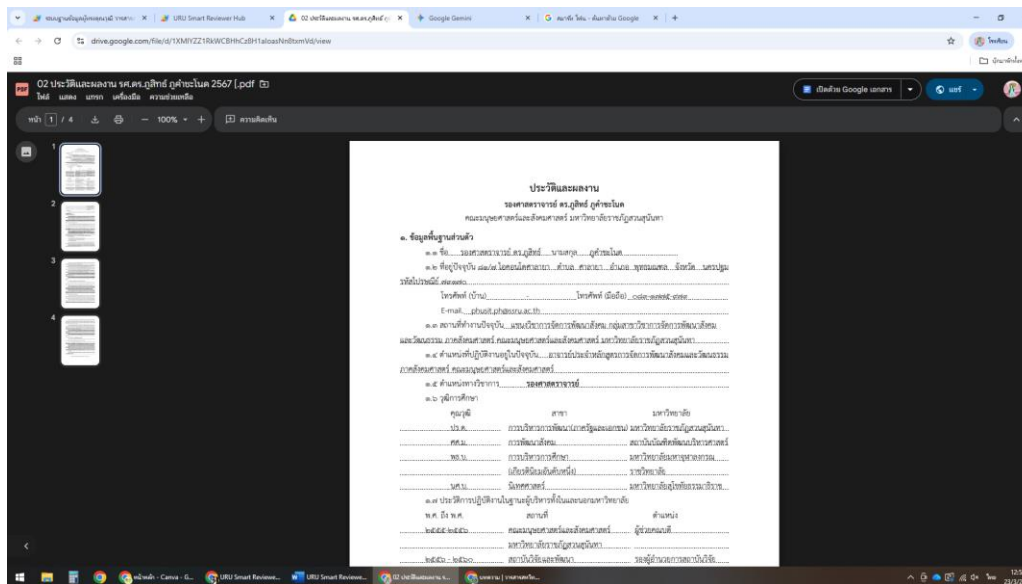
URU Smart Reviewer Hub | 02 ประวัติและผลงาน รศ.ดร.ภูสิทธ์ ภู | Google Gemini | ค้นหาใน Google

drive.google.com/file/d/1XMIYZZ1RkWCBHhCzBH1aloasNn8txmVd/view

02 ประวัติและผลงาน รศ.ดร.ภูสิทธ์ ภูคำชะโนด 2567 [.pdf

ไฟล์ แสดง แทรก เครื่องมือ ความช่วยเหลือ

เปิดด้วย Google เอกสาร

แชร์

หน้า 1 / 4 — 100% + ความคิดเห็น

ประวัติและผลงาน

รองศาสตราจารย์ ดร.ภูสิทธ์ ภูคำชะโนด

คณะมนุษยศาสตร์และสังคมศาสตร์ มหาวิทยาลัยราชภัฏสวนสุนันทา

๑. ข้อมูลพื้นฐานส่วนตัว

๑.๑ ชื่อ รองศาสตราจารย์ ดร.ภูสิทธ์ นามสกุล ภูคำชะโนด

๑.๒ ที่อยู่ปัจจุบัน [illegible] ตำบล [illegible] อำเภอ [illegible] จังหวัด นครปฐม รหัสไปรษณีย์ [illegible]

โทรศัพท์ (บ้าน) - โทรศัพท์ (มือถือ) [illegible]

E-mail phusit.ph@ssru.ac.th

๑.๓ สถานที่ทำงานปัจจุบัน แขนงวิชาการจัดการพัฒนาสังคม กลุ่มสาขาวิชาการจัดการพัฒนาสังคมและวัฒนธรรม ภาคสังคมศาสตร์ คณะมนุษยศาสตร์และสังคมศาสตร์ มหาวิทยาลัยราชภัฏสวนสุนันทา

๑.๔ ตำแหน่งที่ปฏิบัติงานอยู่ในปัจจุบัน อาจารย์ประจำหลักสูตรการจัดการพัฒนาสังคมและวัฒนธรรม ภาคสังคมศาสตร์ คณะมนุษยศาสตร์และสังคมศาสตร์

๑.๕ ตำแหน่งทางวิชาการ รองศาสตราจารย์

๑.๖ วุฒิการศึกษา

| คุณวุฒิ | สาขา | มหาวิทยาลัย |
|---|---|---|
| ปร.ด. | การบริหารการพัฒนา(ภาครัฐและเอกชน) | มหาวิทยาลัยราชภัฏสวนสุนันทา |
| ศศ.ม. | การพัฒนาสังคม | สถาบันบัณฑิตพัฒนบริหารศาสตร์ |
| พธ.บ. | การบริหารการศึกษา | มหาวิทยาลัยมหาจุฬาลงกรณ... |
| | (เกียรตินิยมอันดับหนึ่ง) | ราชวิทยาลัย |
| นศ.บ. | นิเทศศาสตร์ | มหาวิทยาลัยสุโขทัยธรรมาธิราช |

๑.๗ ประวัติการปฏิบัติงานในฐานะผู้บริหารทั้งในและนอกมหาวิทยาลัย

| พ.ศ. ถึง พ.ศ. | สถานที่ | ตำแหน่ง |
|---|---|---|
| ๒๕๕๕-๒๕๕๖ | คณะมนุษยศาสตร์และสังคมศาสตร์ มหาวิทยาลัยราชภัฏสวนสุนันทา | ผู้ช่วยคณบดี |
| ๒๕๕๖-๒๕๖๐ | สถาบันวิจัยและพัฒนา | รองผู้อำนวยการสถาบันวิจัย |